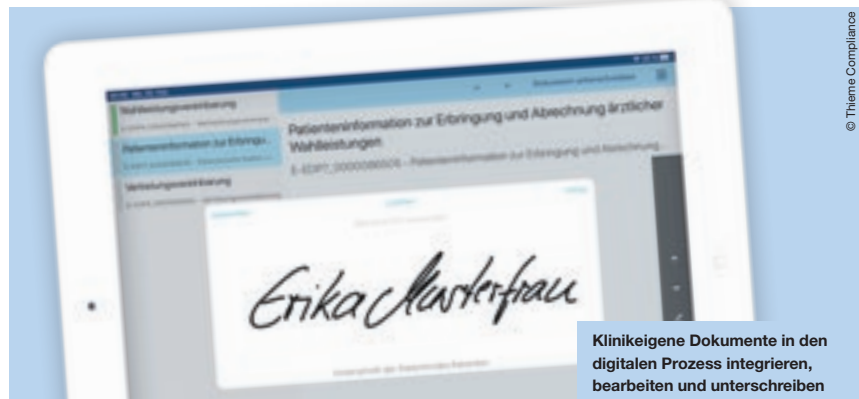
© Thieme Compliance

Wahlleistungsvereinbarung

Patienteninformation zur Erbringu...

Verbleibungsvereinbarung

Patienteninformation zur Erbringung und Abrechnung ärztlicher Wahlleistungen

E-EDPT_00000086506 - Patienteninformation zur Erbringung und Abrechnung...

Erika Musterfrau

Klinikeigene Dokumente in den digitalen Prozess integrieren, bearbeiten und unterschreiben